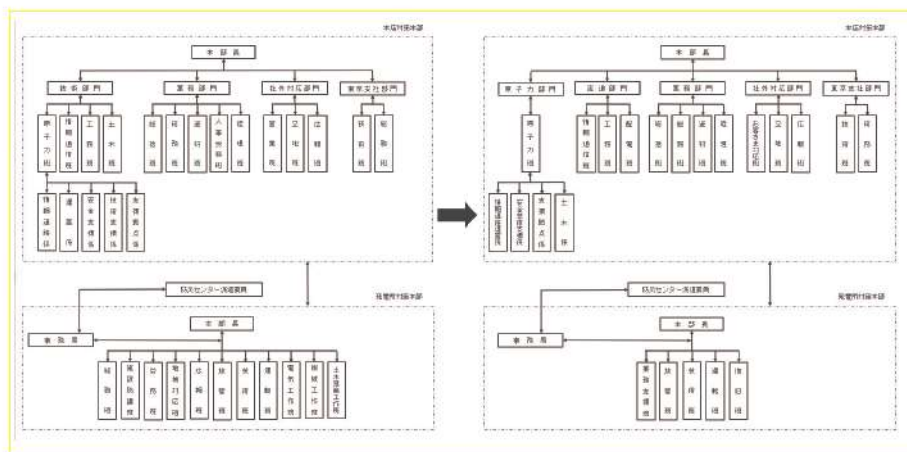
本店対策本部

本部長

技術部門 業務部門 社外対応部門 東京支社部門

原子力班 情報通信班 工務班 土木班

総務班 用地班 資材班 人事労務班 経理班

広報班 立地班 渉外班

総務班 用地班

情報通信班 通信班 安全支援班 技術支援班 支援拠点班

本店対策本部

本部長

原子力部門 流通部門 業務部門 社外対応部門 東京支社部門

原子力班

情報通信班 工務班 配電班

総務班 用地班 資材班 経理班

お客さま広報班 立地班 広報班

総務班 用地班

情報通信班 安全支援班 支援拠点班 土木班

防災センター派遣要員

発電所対策本部

本部長

事務局

報道班 通報連絡班 技術班 発電所対応班 保修班 放管班 発電班 復旧班 電気工作班 機械工作班 土木建築工作班

防災センター派遣要員

発電所対策本部

本部長

事務局

情報支援班 放管班 発電班 運転班 復旧班